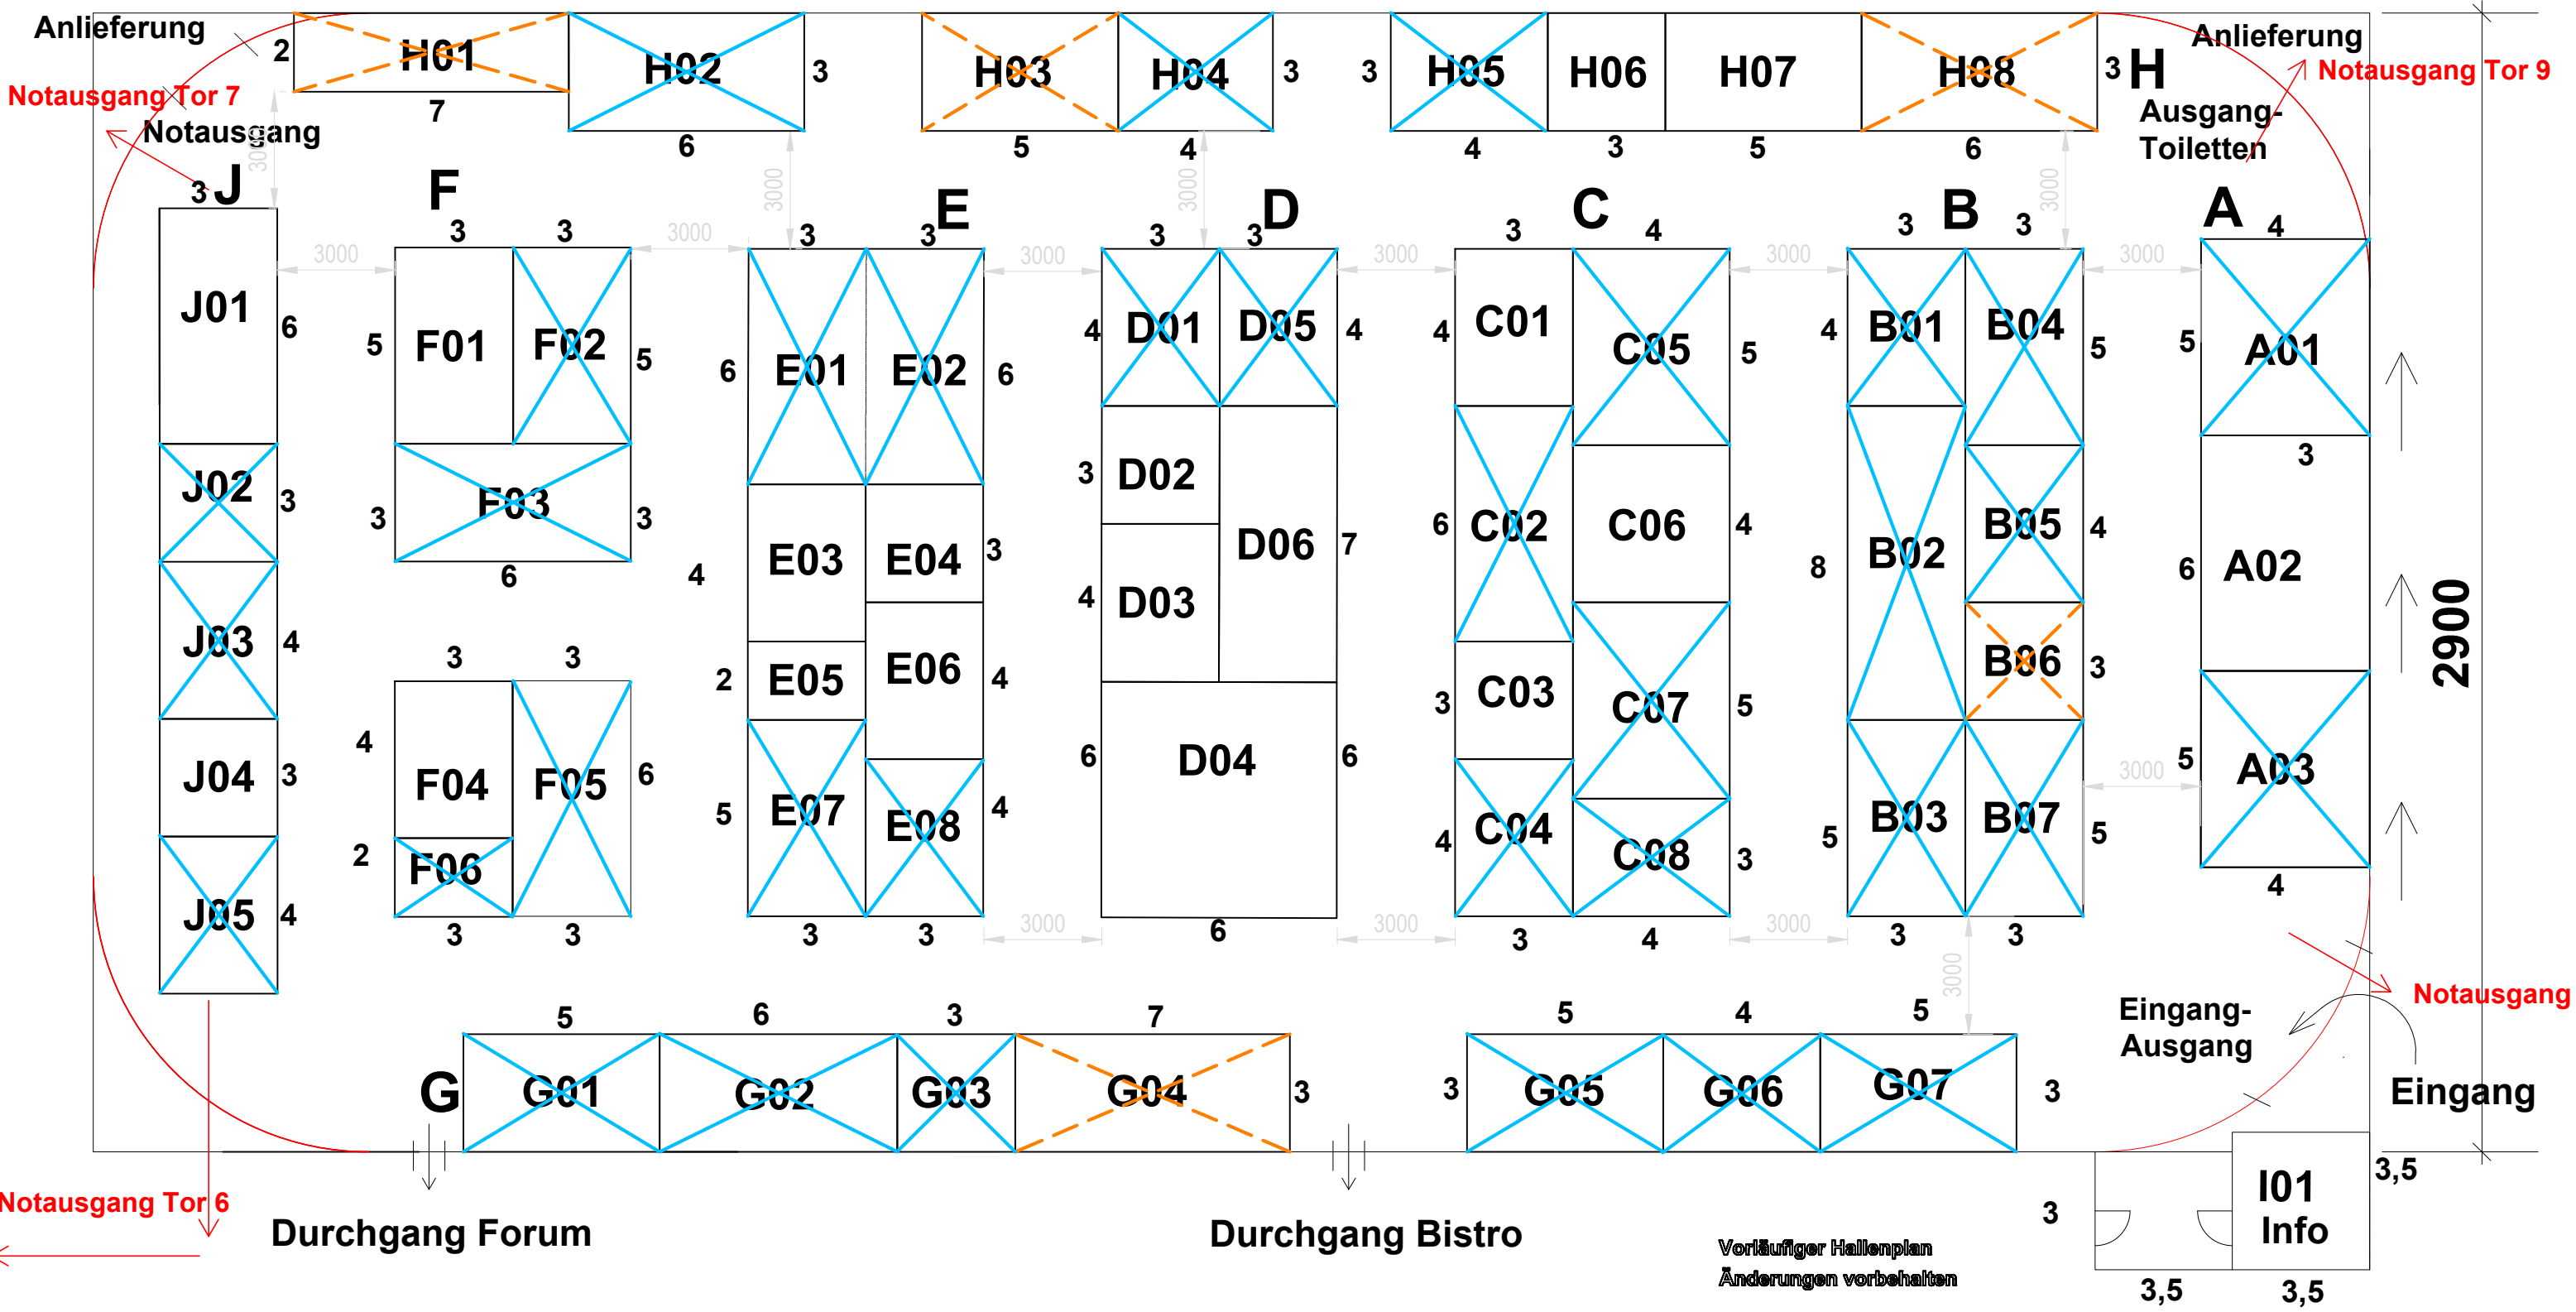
Anlieferung
Notausgang Tor 7
Notausgang
2 H01 7
H02 3 6
H03 5
H04 3 4
3 H05 4
H06 3
H07 5
H08 6
3 H
Anlieferung
Notausgang Tor 9
Ausgang-Toiletten
3 J
J01 6
J02 3
J03 4
J04 3
J05 4
F
3 3
5 F01
F02 5
3 F03 3
6
3 3
4 F04
F05 6
2 F06
3 3
3 E 3
6 E01
E02 6
E03
E04 3
4
2 E05
E06 4
5 E07
E08 4
3 3
3 D 3
4 D01
D05 4
3 D02
D06 7
4 D03
6 D04 6
6
3 C 4
4 C01
C05 5
6 C02
C06 4
3 C03
C07 5
4 C04
C08 3
3 4
3 B 3
4 B01
B04 5
8 B02
B05 4
B06 3
5 B03
B07 5
3 3
A 4
5 A01
3
6 A02
5 A03
4
2900
3000
3000
3000
3000
3000
3000
3000
3000
3000
3000
3000
3000
3000
3000
5 6 3 7
G G01 G02 G03 G04 3
5 4 5
3 G05 G06 G07 3
Eingang-Ausgang
Notausgang
Eingang
3,5
I01 Info
3
3,5 3,5
Notausgang Tor 6
Durchgang Forum
Durchgang Bistro
Vorläufiger Hallenplan
Änderungen vorbehalten